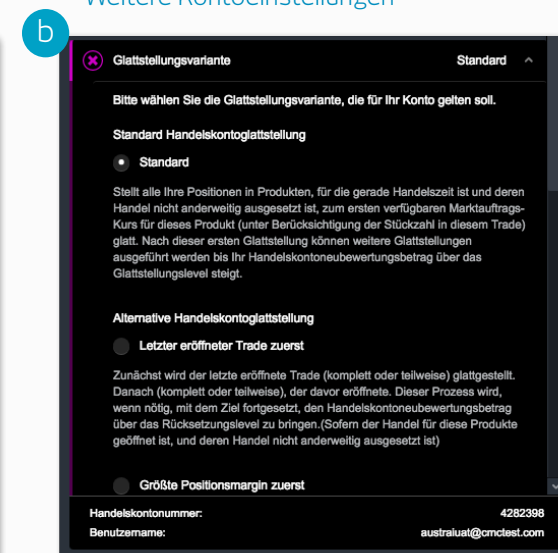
Weitere Kontoeinstellungen

b

Glattstellungsvariante

Standard

Bitte wählen Sie die Glattstellungsvariante, die für Ihr Konto gelten soll.

Standard Handelskontoglattstellung

Standard

Stellt alle Ihre Positionen in Produkten, für die gerade Handelszeit ist und deren Handel nicht anderweitig ausgesetzt ist, zum ersten verfügbaren Marktauftrags-Kurs für dieses Produkt (unter Berücksichtigung der Stückzahl in diesem Trade) glatt. Nach dieser ersten Glattstellung können weitere Glattstellungen ausgeführt werden bis Ihr Handelskontoneubewertungsbetrag über das Glattstellungslevel steigt.

Alternative Handelskontoglattstellung

Letzter eröffneter Trade zuerst

Zunächst wird der letzte eröffnete Trade (komplett oder teilweise) glattgestellt. Danach (komplett oder teilweise), der davor eröffnete. Dieser Prozess wird, wenn nötig, mit dem Ziel fortgesetzt, den Handelskontoneubewertungsbetrag über das Rücksetzungslevel zu bringen.(Sofern der Handel für diese Produkte geöffnet ist, und deren Handel nicht anderweitig ausgesetzt ist)

Größte Positionsmargin zuerst

Handelskontonummer:
4282398

Benutzername:
australuat@cmctest.com